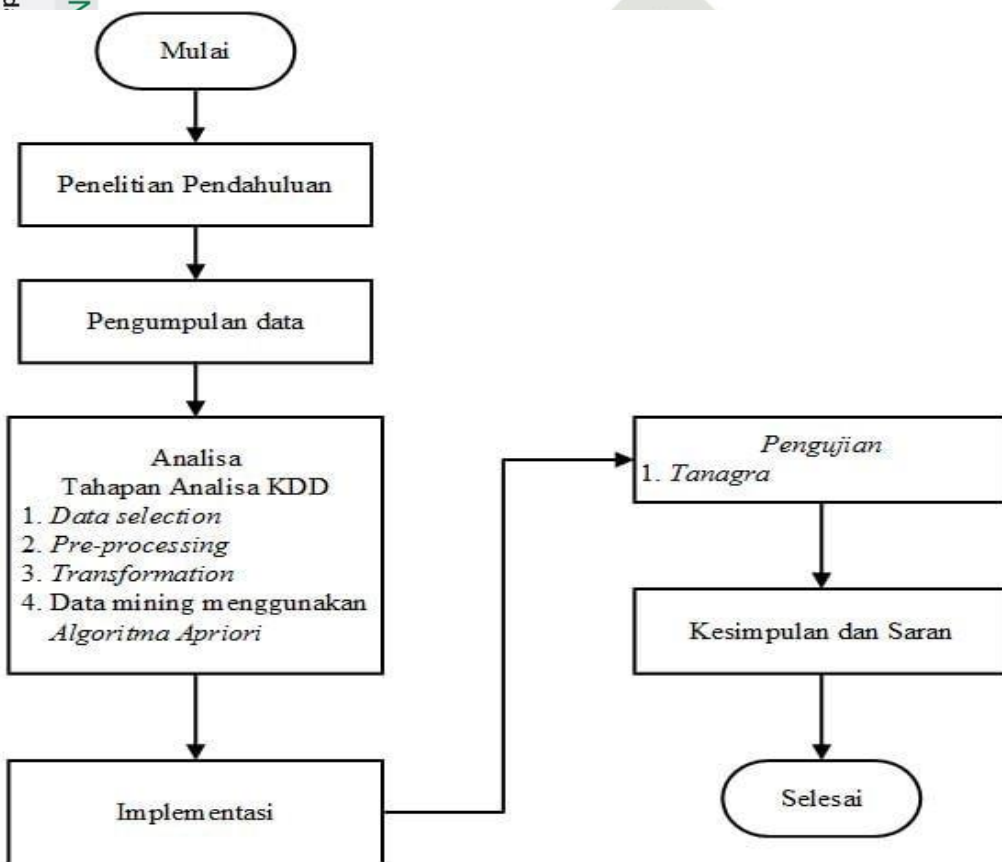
Mulai

Penelitian Pendahuluan

Pengumpulan data

Analisa
Tahapan Analisa KDD
1. Data selection
2. Pre-processing
3. Transformation
4. Data mining menggunakan Algoritma Apriori

Implementasi

Pengujian
1. Tanagra

Kesimpulan dan Saran

Selesai